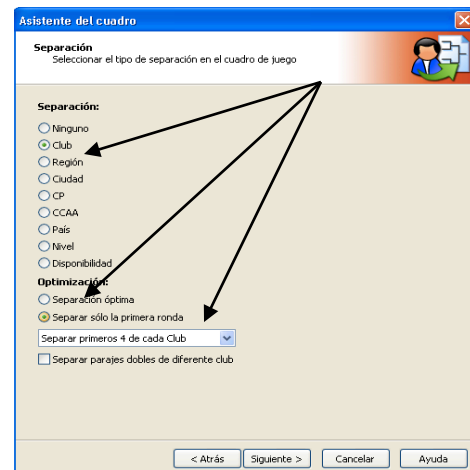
Asistente del cuadro

Separación
Seleccionar el tipo de separación en el cuadro de juego

Separación:
Ninguno
Club
Región
Ciudad
CP
CCAA
País
Nivel
Disponibilidad

Optimización:
Separación óptima
Separar sólo la primera ronda
Separar primeros 4 de cada Club
Separar parajes dobles de diferente club

< Atrás
Siguiente >
Cancelar
Ayuda